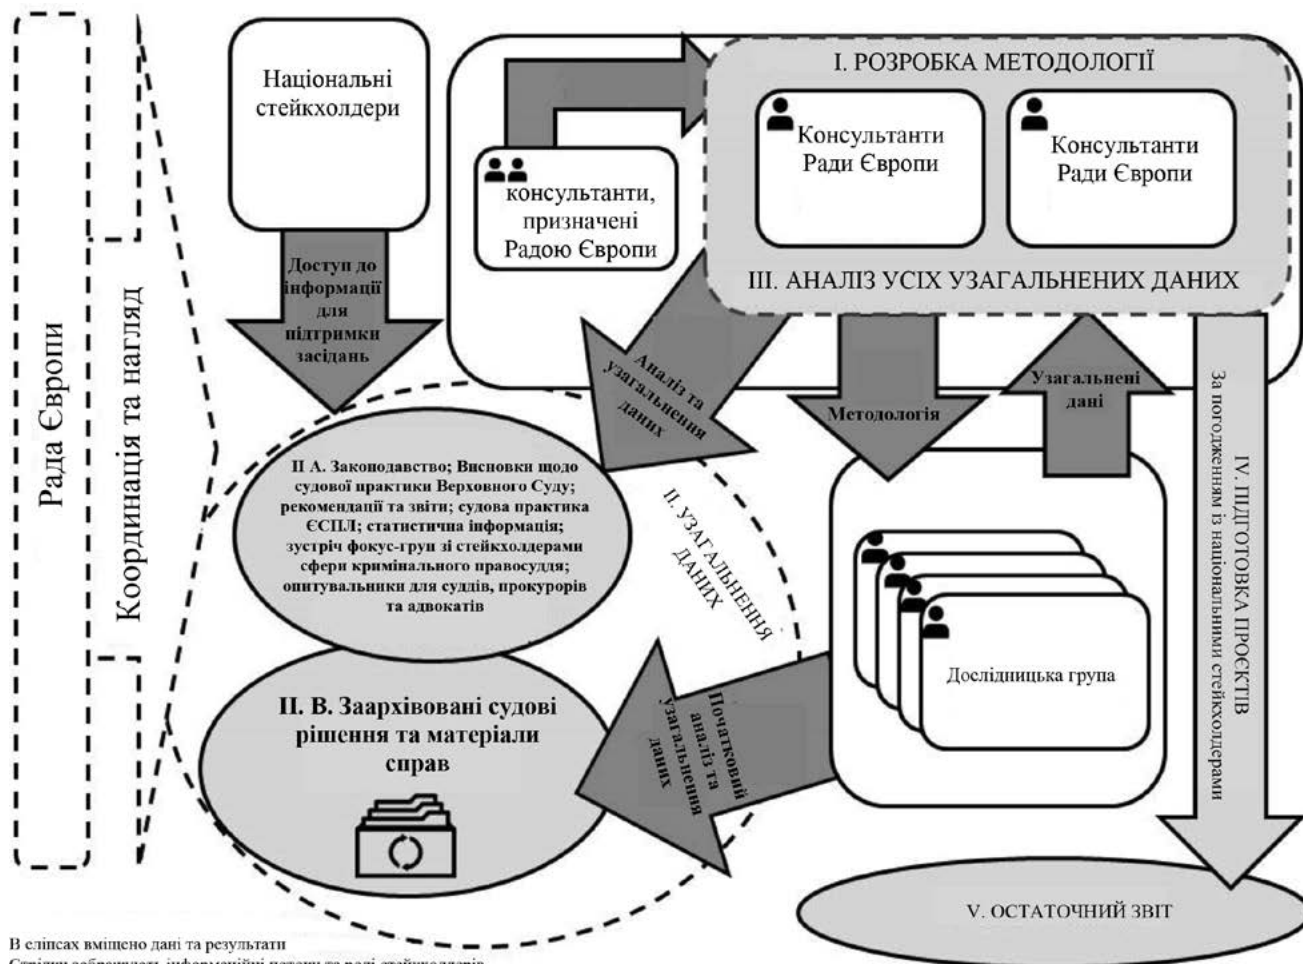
Рада Європи

Координація та нагляд

Національні стейкхолдери

Доступ до інформації для підтримки засідань

консультанти, призначені Радою Європи

I. РОЗРОБКА МЕТОДОЛОГІЇ

Консультанти Ради Європи

Консультанти Ради Європи

III. АНАЛІЗ УСІХ УЗАГАЛЬНЕНИХ ДАНИХ

Аналіз та узагальнення даних

Методологія

Узагальнені дані

IV. ПІДГОТОВКА ПРОЕКТІВ
За погодженням із національними стейкхолдерами

II А. Законодавство; Висновки щодо судової практики Верховного Суду; рекомендації та звіти; судова практика ЄСПЛ; статистична інформація; зустріч фокус-груп зі стейкхолдерами сфери кримінального правосуддя; опитувальники для суддів, прокурорів та адвокатів

II. УЗАГАЛЬНЕННЯ ДАНИХ

Дослідницька група

II. В. Заархівовані судові рішення та матеріали справ

Початковий аналіз та узагальнення даних

V. ОСТАТОЧНИЙ ЗВІТ

В еліпсах вміщено дані та результати
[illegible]